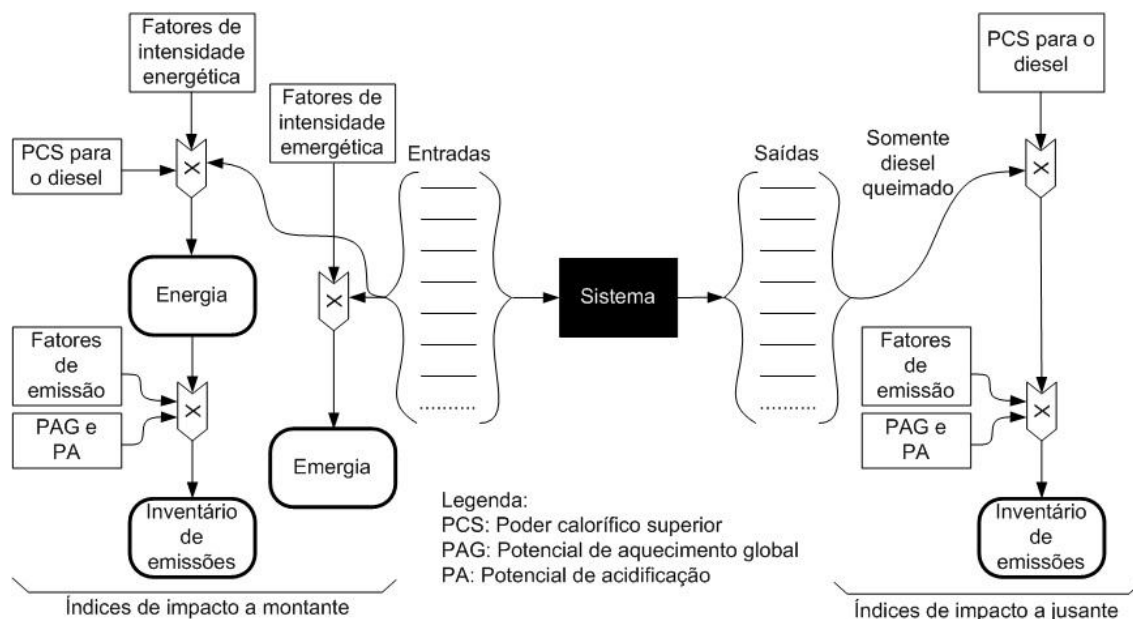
Fatores de intensidade energética

PCS para o diesel

×

Energia

Fatores de emissão

PAG e PA

×

Inventário de emissões

Índices de impacto a montante

Fatores de intensidade emergética

×

Emergia

Entradas

..........

Sistema

Saídas

..........

Somente diesel queimado

PCS para o diesel

×

Fatores de emissão

PAG e PA

×

Inventário de emissões

Índices de impacto a jusante

Legenda:
PCS: Poder calorífico superior
PAG: Potencial de aquecimento global
PA: Potencial de acidificação